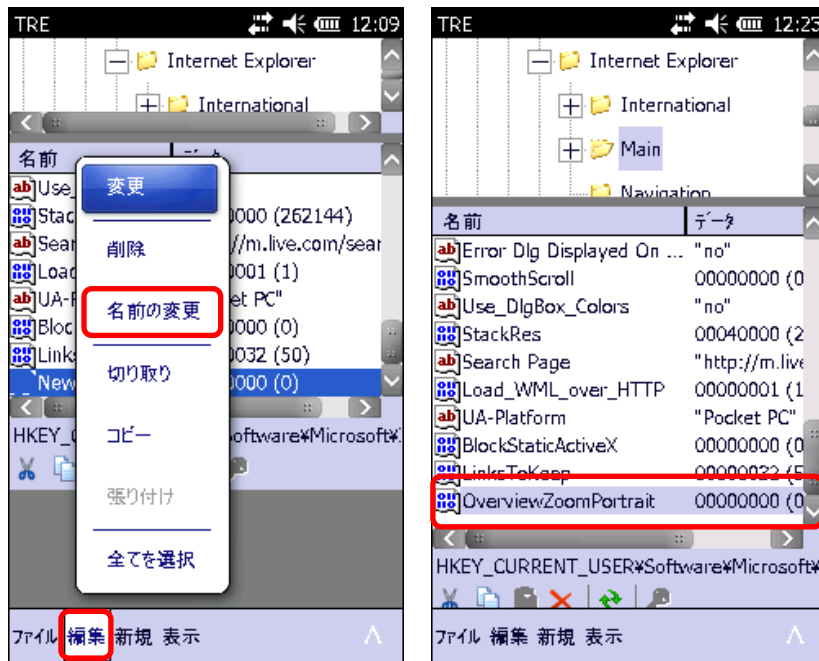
TRE 12:09

Internet Explorer

International

名前 | データ

Use_

Stack | 0000 (262144)

Sear | //m.live.com/sear

Load | 0001 (1)

UA-F | et PC"

Bloc | 0000 (0)

Links | 0032 (50)

New | 0000 (0)

変更

削除

名前の変更

切り取り

コピー

張り付け

全てを選択

HKEY_ | oftware¥Microsoft¥

ファイル 編集 新規 表示

TRE 12:23

Internet Explorer

International

Main

Navigation

| 名前 | データ |
|---|---|
| Error Dlg Displayed On ... | "no" |
| SmoothScroll | 00000000 (0 |
| Use_DlgBox_Colors | "no" |
| StackRes | 00040000 (2 |
| Search Page | "http://m.live |
| Load_WML_over_HTTP | 00000001 (1 |
| UA-Platform | "Pocket PC" |
| BlockStaticActiveX | 00000000 (0 |
| LinksToKeep | 00000032 (5 |
| OverviewZoomPortrait | 00000000 (0 |

HKEY_CURRENT_USER¥Software¥Microsoft¥

ファイル 編集 新規 表示